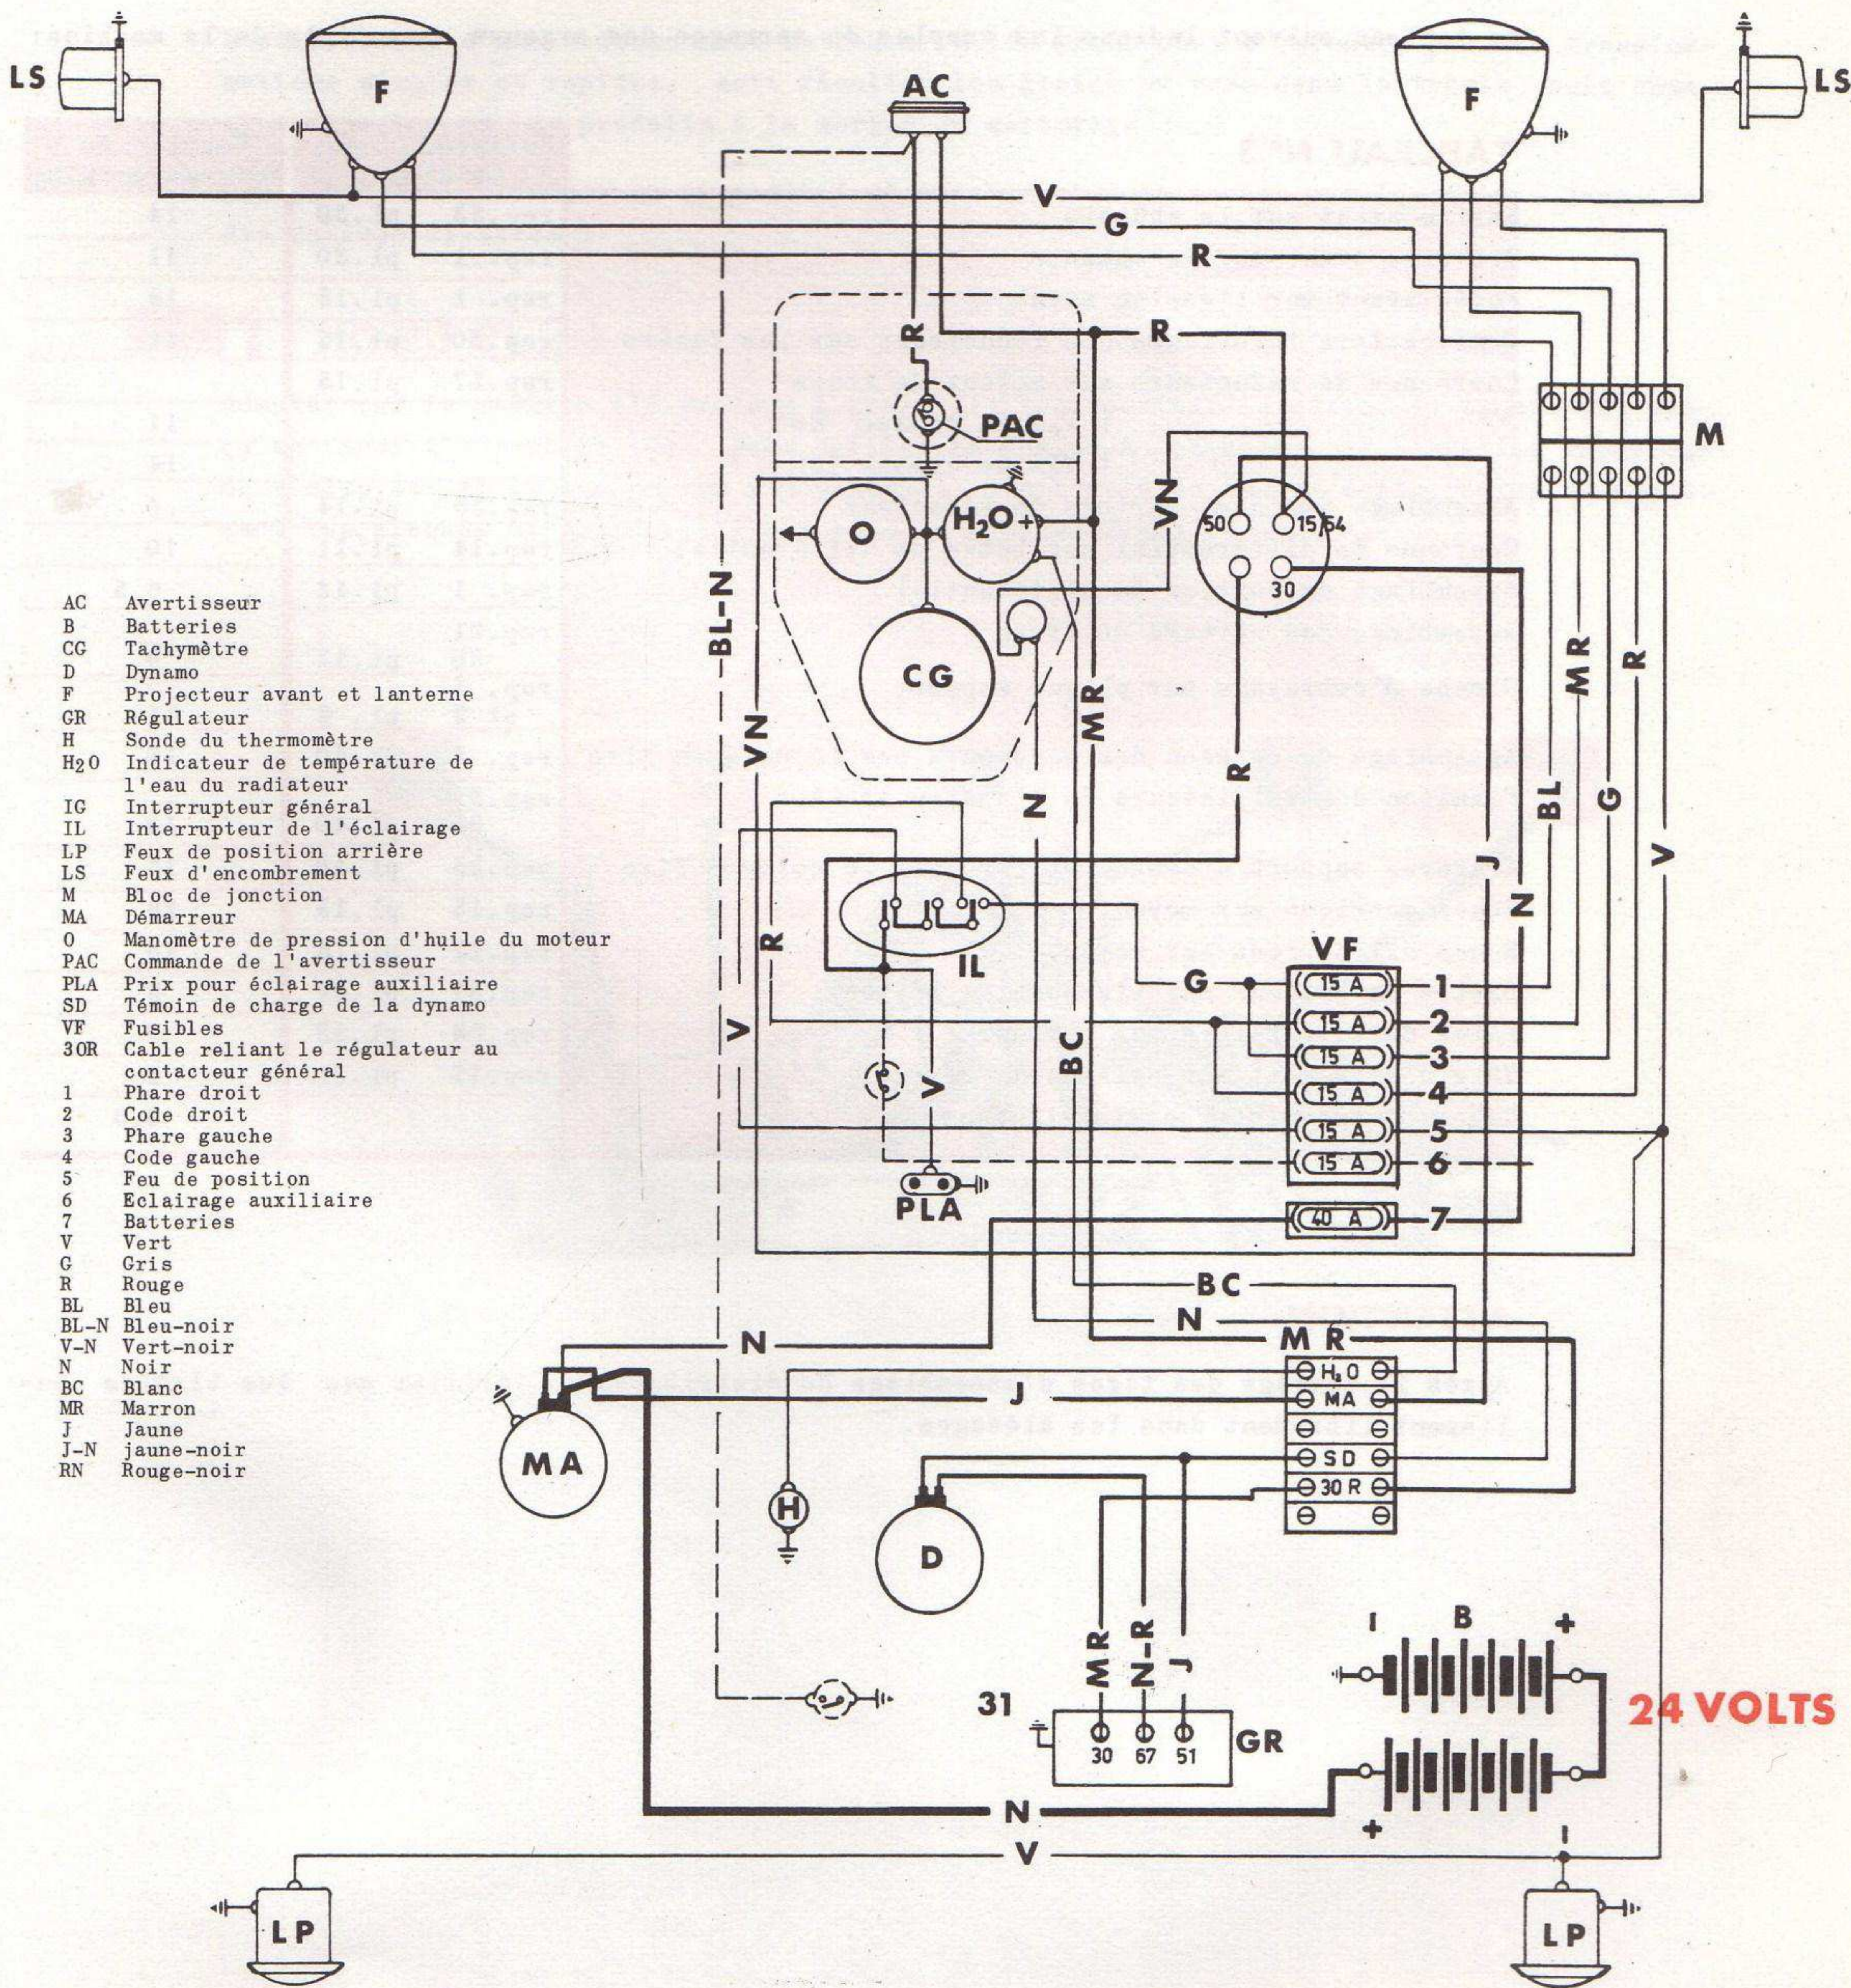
LS
F
AC
F
LS
V
G
R
R
R
PAC
M
VN
50
15/54
30
O
$H_2O$+
CG
BL-N
VN
MR
MR
R
R
BL
G
V
N
J
N
IL
R
V
VF
G
15 A
1
15 A
2
15 A
3
15 A
4
15 A
5
15 A
6
40 A
7
V
BC
PLA
BC
N
N
MR
$H_2O$
MA
SD
30 R
J
MA
H
D
MR
N-R
J
31
30
67
51
GR
B
+
+
24 VOLTS
N
V
LP
LP

AC Avertisseur
B Batteries
CG Tachymètre
D Dynamo
F Projecteur avant et lanterne
GR Régulateur
H Sonde du thermomètre
$H_2O$ Indicateur de température de l'eau du radiateur
IG Interrupteur général
IL Interrupteur de l'éclairage
LP Feux de position arrière
LS Feux d'encombrement
M Bloc de jonction
MA Démarreur
O Manomètre de pression d'huile du moteur
PAC Commande de l'avertisseur
PLA Prix pour éclairage auxiliaire
SD Témoin de charge de la dynamo
VF Fusibles
30R Cable reliant le régulateur au contacteur général
1 Phare droit
2 Code droit
3 Phare gauche
4 Code gauche
5 Feu de position
6 Eclairage auxiliaire
7 Batteries
V Vert
G Gris
R Rouge
BL Bleu
BL-N Bleu-noir
V-N Vert-noir
N Noir
BC Blanc
MR Marron
J Jaune
J-N jaune-noir
RN Rouge-noir